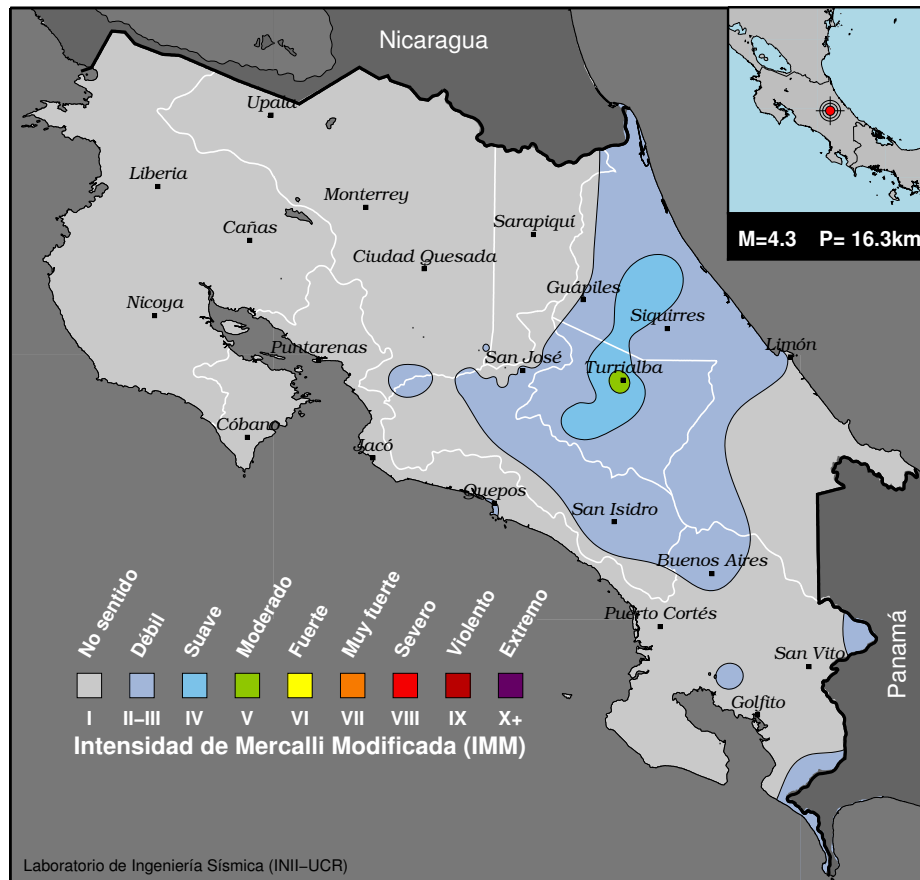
Nicaragua

M=4.3 P= 16.3km

Upala
Liberia
Monterrey
Cañas
Sarapiquí
Ciudad Quesada
Guápiles
Nicoya
Siquirres
Puntarenas
San José
Limón
Turrialba
Cóbano
Jacó
Quepos
San Isidro
Buenos Aires
Puerto Cortés
San Vito
Golfito
Panamá

No sentido
Débil
Suave
Moderado
Fuerte
Muy fuerte
Severo
Violento
Extremo

I
II–III
IV
V
VI
VII
VIII
IX
X+

Intensidad de Mercalli Modificada (IMM)

Laboratorio de Ingeniería Sísmica (INII–UCR)